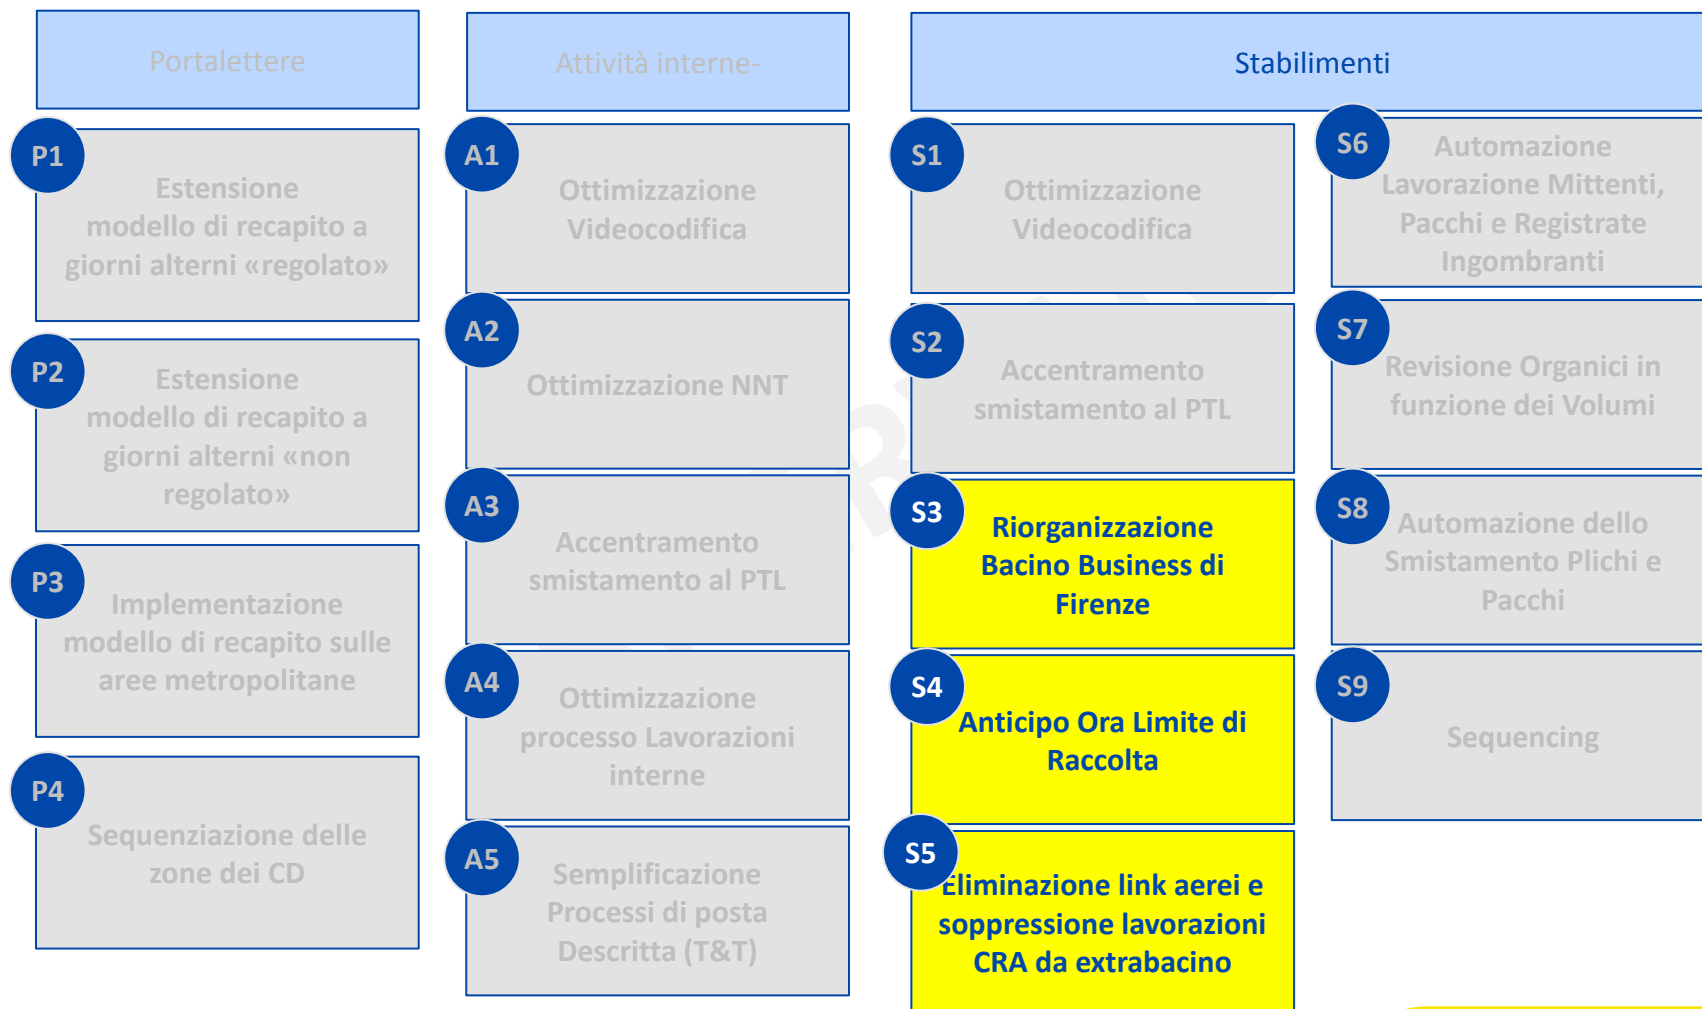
Portalettere

P1
Estensione modello di recapito a giorni alterni «regolato»

P2
Estensione modello di recapito a giorni alterni «non regolato»

P3
Implementazione modello di recapito sulle aree metropolitane

P4
Sequenziazione delle zone dei CD

Attività interne-

A1
Ottimizzazione Videocodifica

A2
Ottimizzazione NNT

A3
Accentramento smistamento al PTL

A4
Ottimizzazione processo Lavorazioni interne

A5
Semplificazione Processi di posta Descritta (T&T)

Stabilimenti

S1
Ottimizzazione Videocodifica

S2
Accentramento smistamento al PTL

S3
Riorganizzazione Bacino Business di Firenze

S4
Anticipo Ora Limite di Raccolta

S5
Eliminazione link aerei e soppressione lavorazioni CRA da extrabacino

S6
Automazione Lavorazione Mittenti, Pacchi e Registrate Ingombranti

S7
Revisione Organici in funzione dei Volumi

S8
Automazione dello Smistamento Plichi e Pacchi

S9
Sequencing